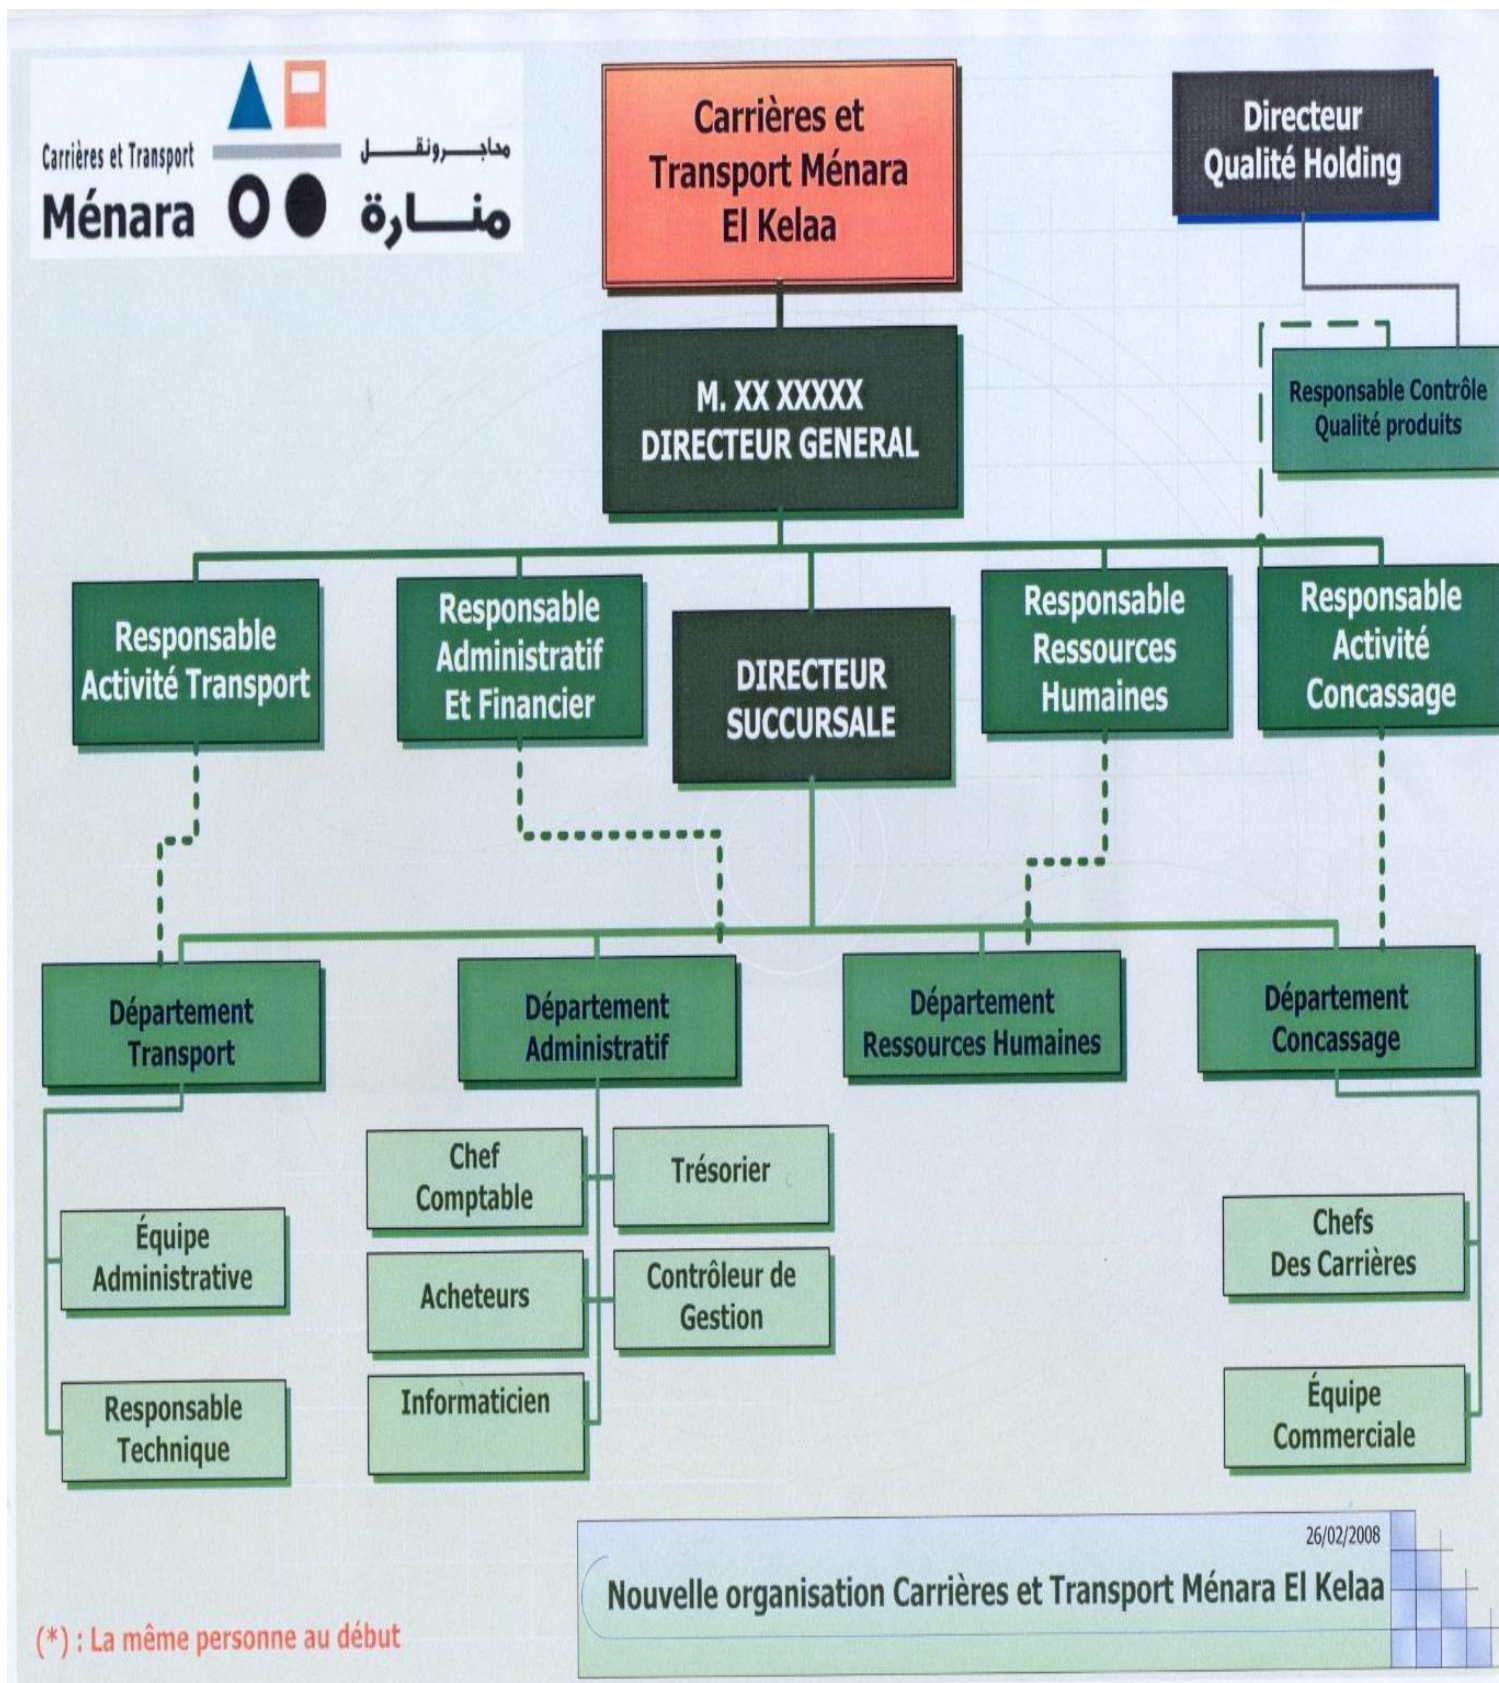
Carrières et Transport
Ménara
محاجر ونقل
منارة

Carrières et Transport Ménara El Kelaa

Directeur Qualité Holding

M. XX XXXXX
DIRECTEUR GENERAL

Responsable Contrôle Qualité produits

Responsable Activité Transport

Responsable Administratif Et Financier

DIRECTEUR SUCCURSALE

Responsable Ressources Humaines

Responsable Activité Concassage

Département Transport

Département Administratif

Département Ressources Humaines

Département Concassage

Chef Comptable

Trésorier

Équipe Administrative

Acheteurs

Contrôleur de Gestion

Chefs Des Carrières

Responsable Technique

Informaticien

Équipe Commerciale

26/02/2008
Nouvelle organisation Carrières et Transport Ménara El Kelaa

(*) : La même personne au début